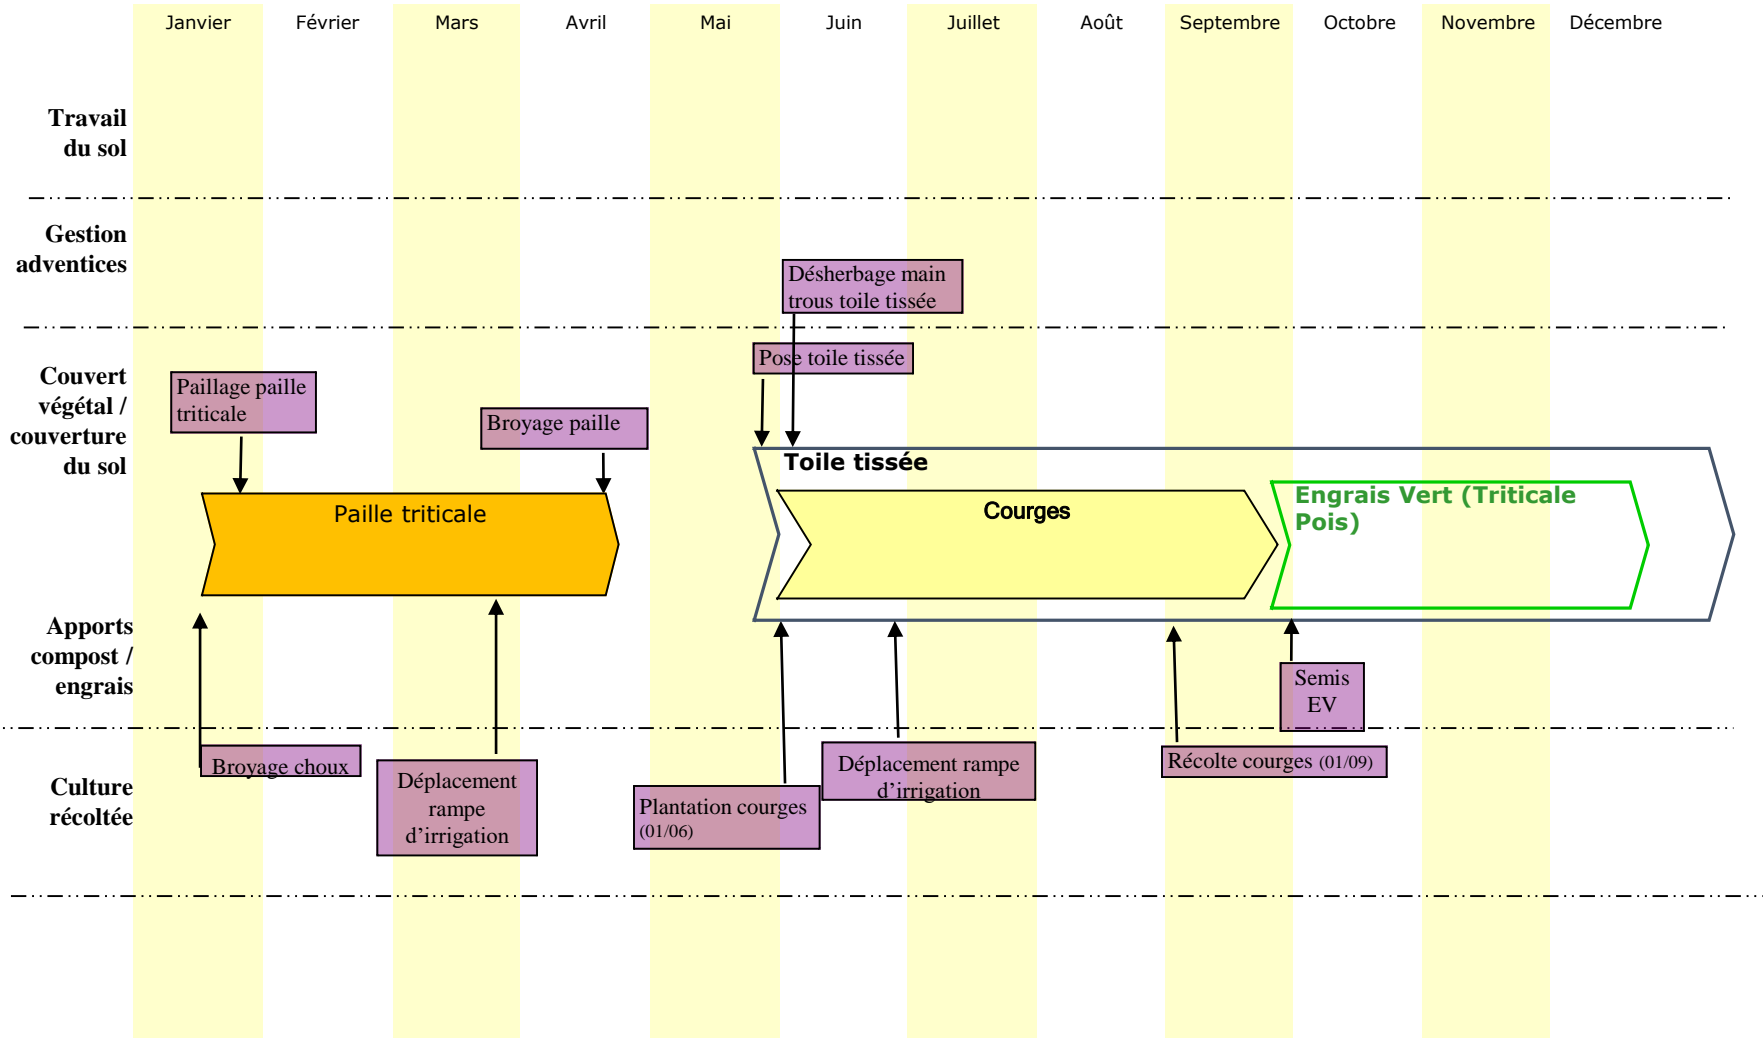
Janvier Février Mars Avril Mai Juin Juillet Août Septembre Octobre Novembre Décembre

Travail du sol

Gestion adventices

Désherbage main trous toile tissée

Couvert végétal / couverture du sol

Paillage paille triticale

Broyage paille

Pose toile tissée

Toile tissée

Paille triticale

Courges

Engrais Vert (Triticale Pois)

Apports compost / engrais

Semis EV

Culture récoltée

Broyage choux

Déplacement rampe d'irrigation

Plantation courges (01/06)

Déplacement rampe d'irrigation

Récolte courges (01/09)